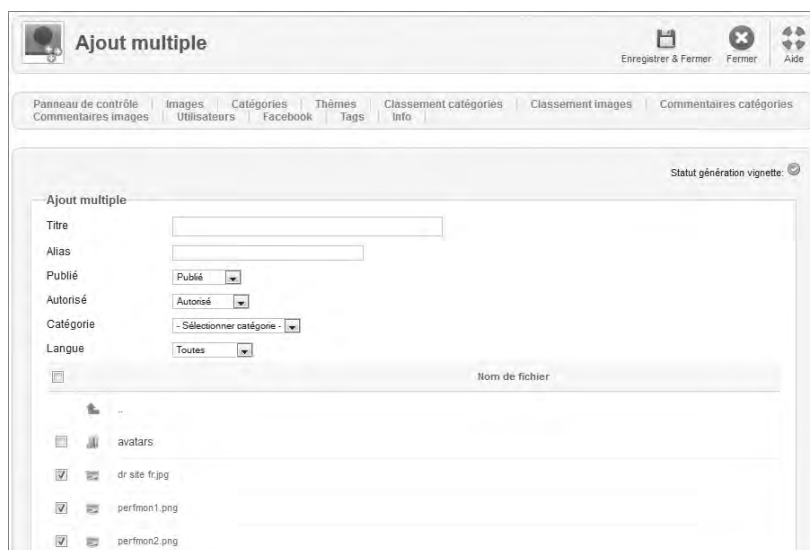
Ajout multiple

Enregistrer & Fermer Fermer Aide

Panneau de contrôle | Images | Catégories | Thèmes | Classement catégories | Classement images | Commentaires catégories
Commentaires images | Utilisateurs | Facebook | Tags | Info

Statut génération vignette:

Ajout multiple

Titre

Alias

Publié Publié

Autorisé Autorisé

Catégorie - Sélectionner catégorie -

Langue Toutes

Nom de fichier

..

avatars

dr site fr.jpg

perfmon1.png

perfmon2.png